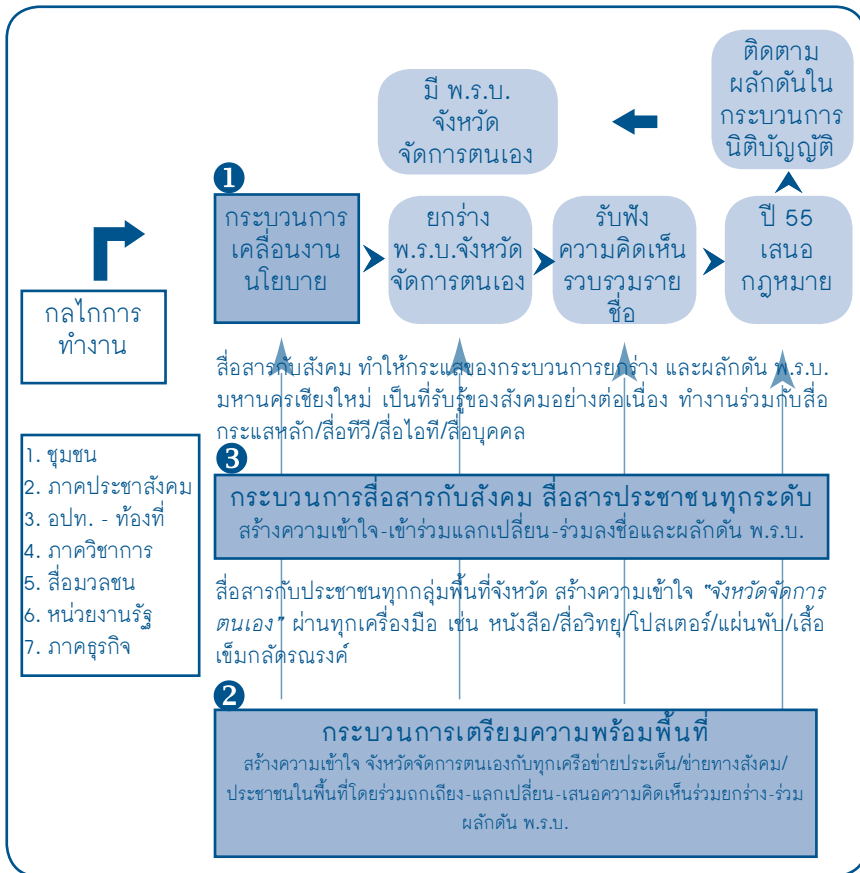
ติดตาม ผลักดันใน กระบวนการ นิติบัญญัติ

มี พ.ร.บ. จังหวัด จัดการตนเอง

กลไกการ ทำงาน

1

กระบวนการ เคลื่อนงาน นโยบาย

ยกร่าง พ.ร.บ.จังหวัด จัดการตนเอง

รับฟัง ความคิดเห็น รวบรวมราย ชื่อ

ปี 55 เสนอ กฎหมาย

สื่อสารกับสังคม ทำให้กระแสของกระบวนการยกร่าง และผลักดัน พ.ร.บ. มหานครเชียงใหม่ เป็นที่รับรู้ของสังคมอย่างต่อเนื่อง ทำงานร่วมกับสื่อกระแสหลัก/สื่อทีวี/สื่อไอที/สื่อบุคคล

1. ชุมชน
2. ภาคประชาสังคม
3. อปท. - ท้องที่
4. ภาควิชาการ
5. สื่อมวลชน
6. หน่วยงานรัฐ
7. ภาคธุรกิจ

3

กระบวนการสื่อสารกับสังคม สื่อสารประชาชนทุกระดับ
สร้างความเข้าใจ-เข้าร่วมแลกเปลี่ยน-ร่วมลงชื่อและผลักดัน พ.ร.บ.

สื่อสารกับประชาชนทุกกลุ่มพื้นที่จังหวัด สร้างความเข้าใจ "จังหวัดจัดการตนเอง" ผ่านทุกเครื่องมือ เช่น หนังสือ/สื่อวิทยุ/โปสเตอร์/แผ่นพับ/เสื้อ เข็มกลัดรณรงค์

2

กระบวนการเตรียมความพร้อมพื้นที่
สร้างความเข้าใจ จังหวัดจัดการตนเองกับทุกเครือข่ายประเด็น/ข่ายทางสังคม/ประชาชนในพื้นที่โดยร่วมถกเถียง-แลกเปลี่ยน-เสนอความคิดเห็นร่วมยกร่าง-ร่วมผลักดัน พ.ร.บ.